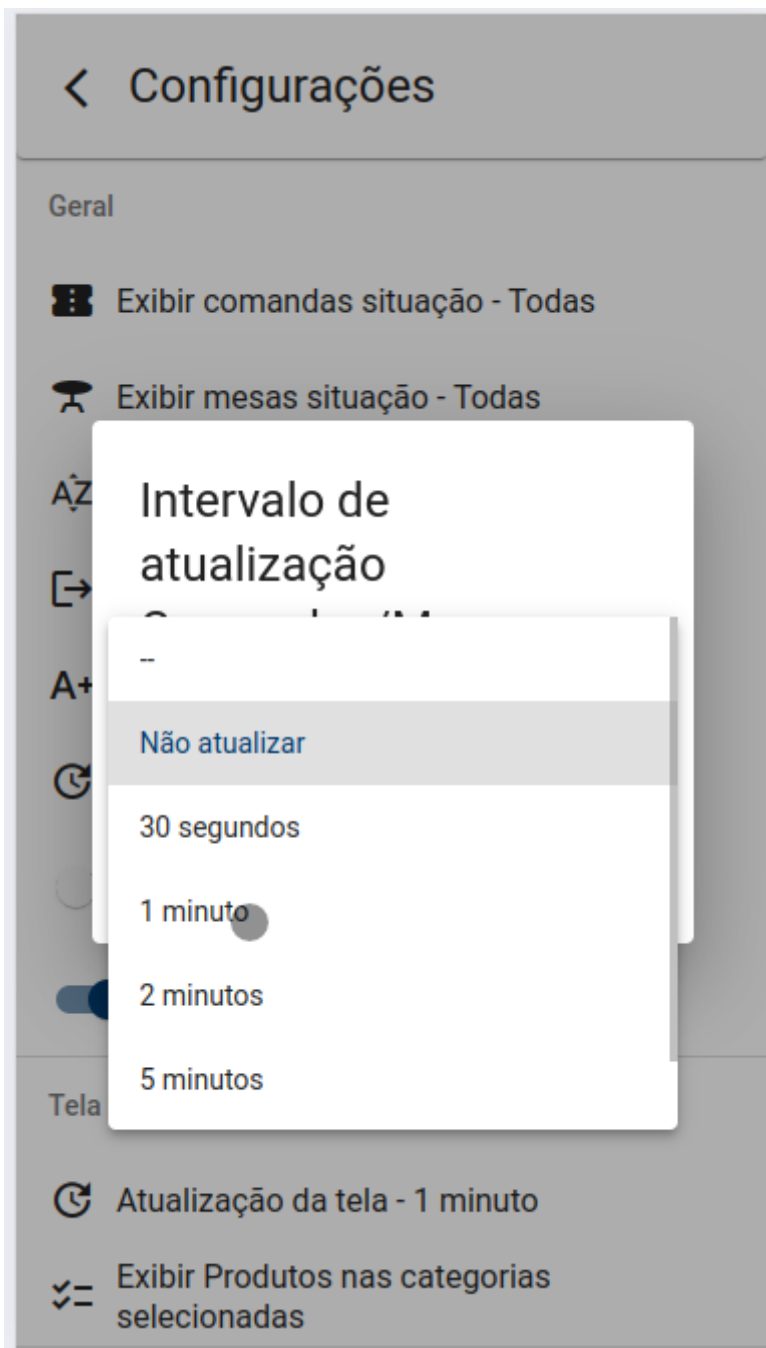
< Configurações

Geral

Exibir comandas situação - Todas

Exibir mesas situação - Todas

AZ

A+

Intervalo de atualização

--

Não atualizar

30 segundos

1 minuto

2 minutos

5 minutos

Tela

Atualização da tela - 1 minuto

Exibir Produtos nas categorias selecionadas